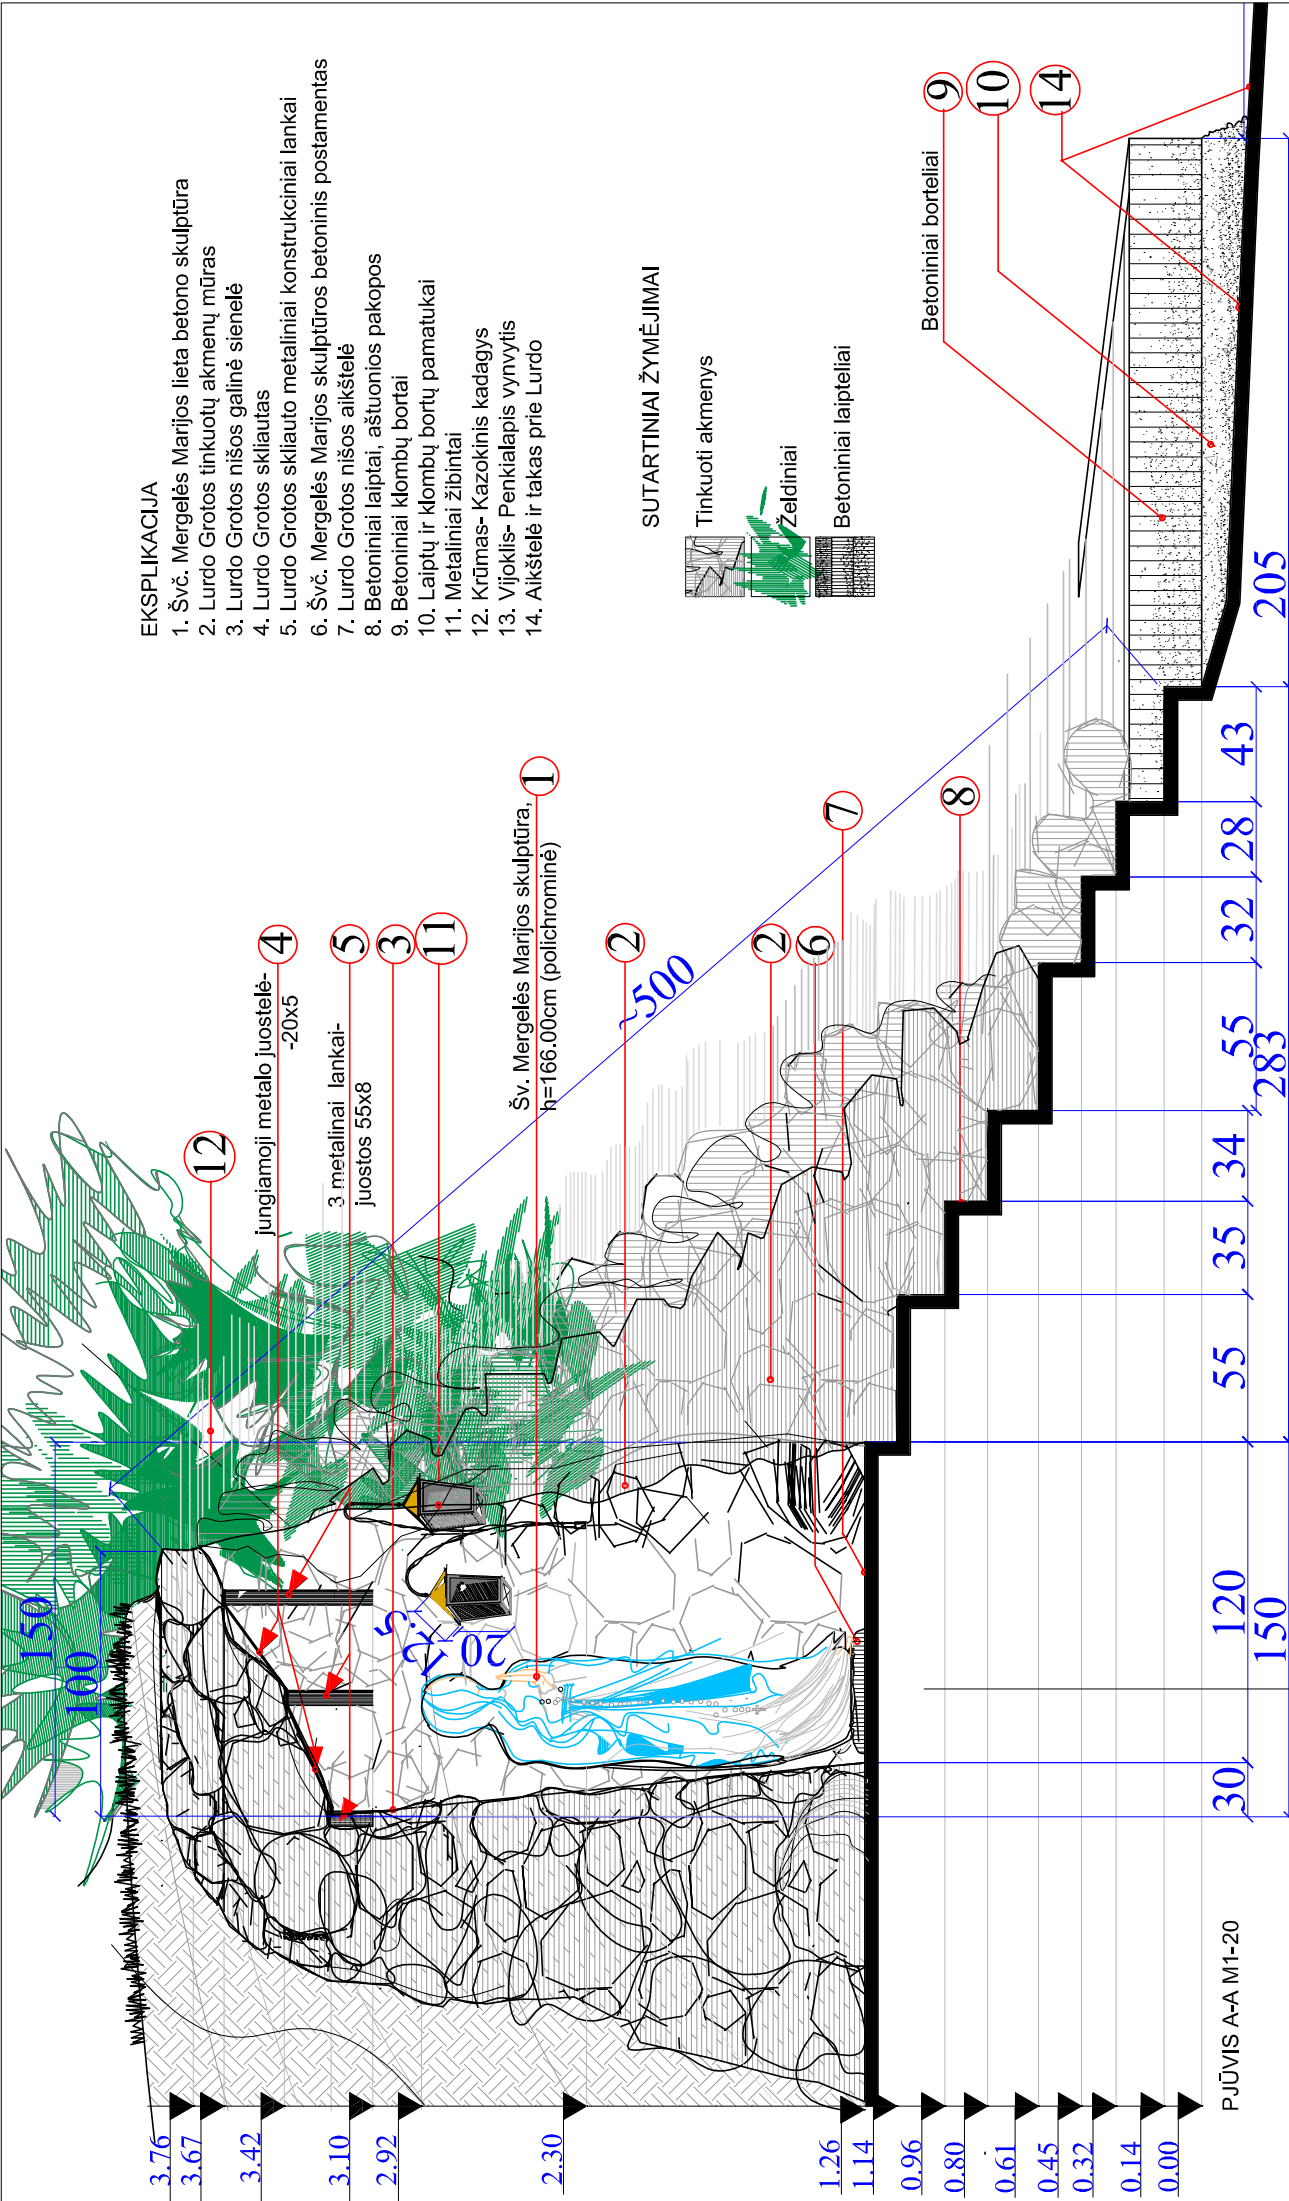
EKSPLIKACIJA
1. Švč. Mergelės Marijos lieta betono skulptūra
2. Lurdo Grotos tinkuotų akmenų mūras
3. Lurdo Grotos nišos galinė sienelė
4. Lurdo Grotos skliautas
5. Lurdo Grotos skliauto metaliniai konstrukciniai lankai
6. Švč. Mergelės Marijos skulptūros betoninis postamentas
7. Lurdo Grotos nišos aikštelė
8. Betoniniai laiptai, aštuonios pakopos
9. Betoniniai klombų bortai
10. Laiptų ir klombų bortų pamatukai
11. Metaliniai žibintai
12. Krūmas- Kazokinis kadagys
13. Vijoklis- Penkialapis vynvytis
14. Aikštelė ir takas prie Lurdo

SUTARTINIAI ŽYMĖJIMAI
Tinkuoti akmenys
Želdiniai
Betoniniai laipteliai

Betoniniai borteliai

9 10 14

1
Šv. Mergelės Marijos skulptūra, h=166.00cm (polichrominė)

7 8 2 2 6 4 5 3 11 12

jungiamoji metalo juostelė- -20x5
3 metalinai lankai- juostos 55x8

~500
20 12.5

150 100

205 43 28 32 55 283 34 35 55 120 150 30

PJŪVIS A-A M1-20

3.76 3.67 3.42 3.10 2.92 2.30 1.26 1.14 0.96 0.80 0.61 0.45 0.32 0.14 0.00